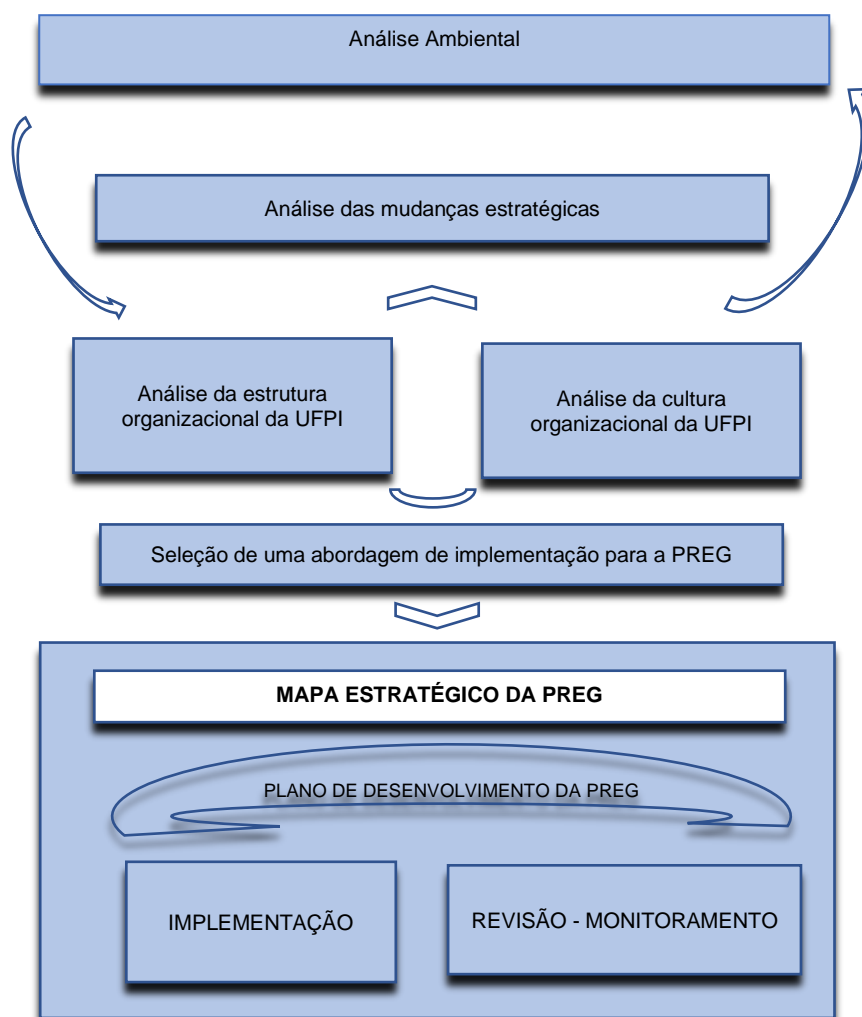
Análise Ambiental

Análise das mudanças estratégicas

Análise da estrutura organizacional da UFPI

Análise da cultura organizacional da UFPI

Seleção de uma abordagem de implementação para a PREG

MAPA ESTRATÉGICO DA PREG

PLANO DE DESENVOLVIMENTO DA PREG

IMPLEMENTAÇÃO

REVISÃO - MONITORAMENTO